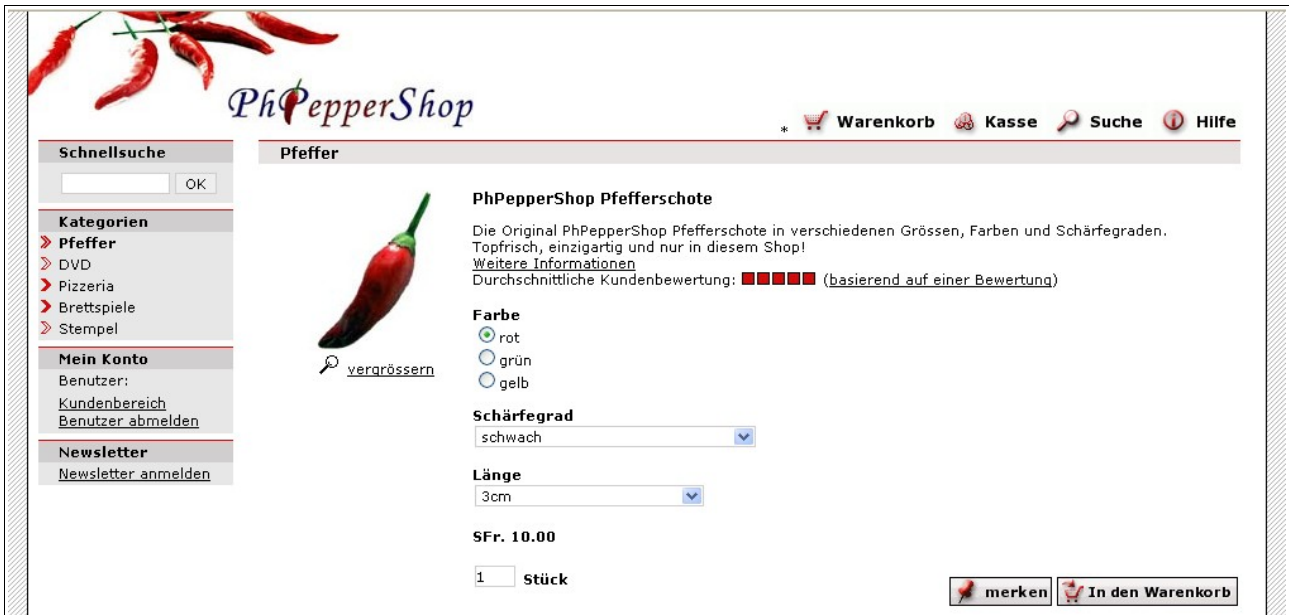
PhPepperShop

* Warenkorb Kasse Suche Hilfe

Schnellsuche

OK

Kategorien
Pfeffer
DVD
Pizzeria
Brettspiele
Stempel

Mein Konto
Benutzer:
Kundenbereich
Benutzer abmelden

Newsletter
Newsletter anmelden

Pfeffer

vergrössern

PhPepperShop Pfefferschote

Die Original PhPepperShop Pfefferschote in verschiedenen Grössen, Farben und Schärfegraden. Topfrisch, einzigartig und nur in diesem Shop!
Weitere Informationen
Durchschnittliche Kundenbewertung: (basierend auf einer Bewertung)

Farbe
rot
grün
gelb

Schärfegrad
schwach

Länge
3cm

SFr. 10.00

1 Stück

merken In den Warenkorb